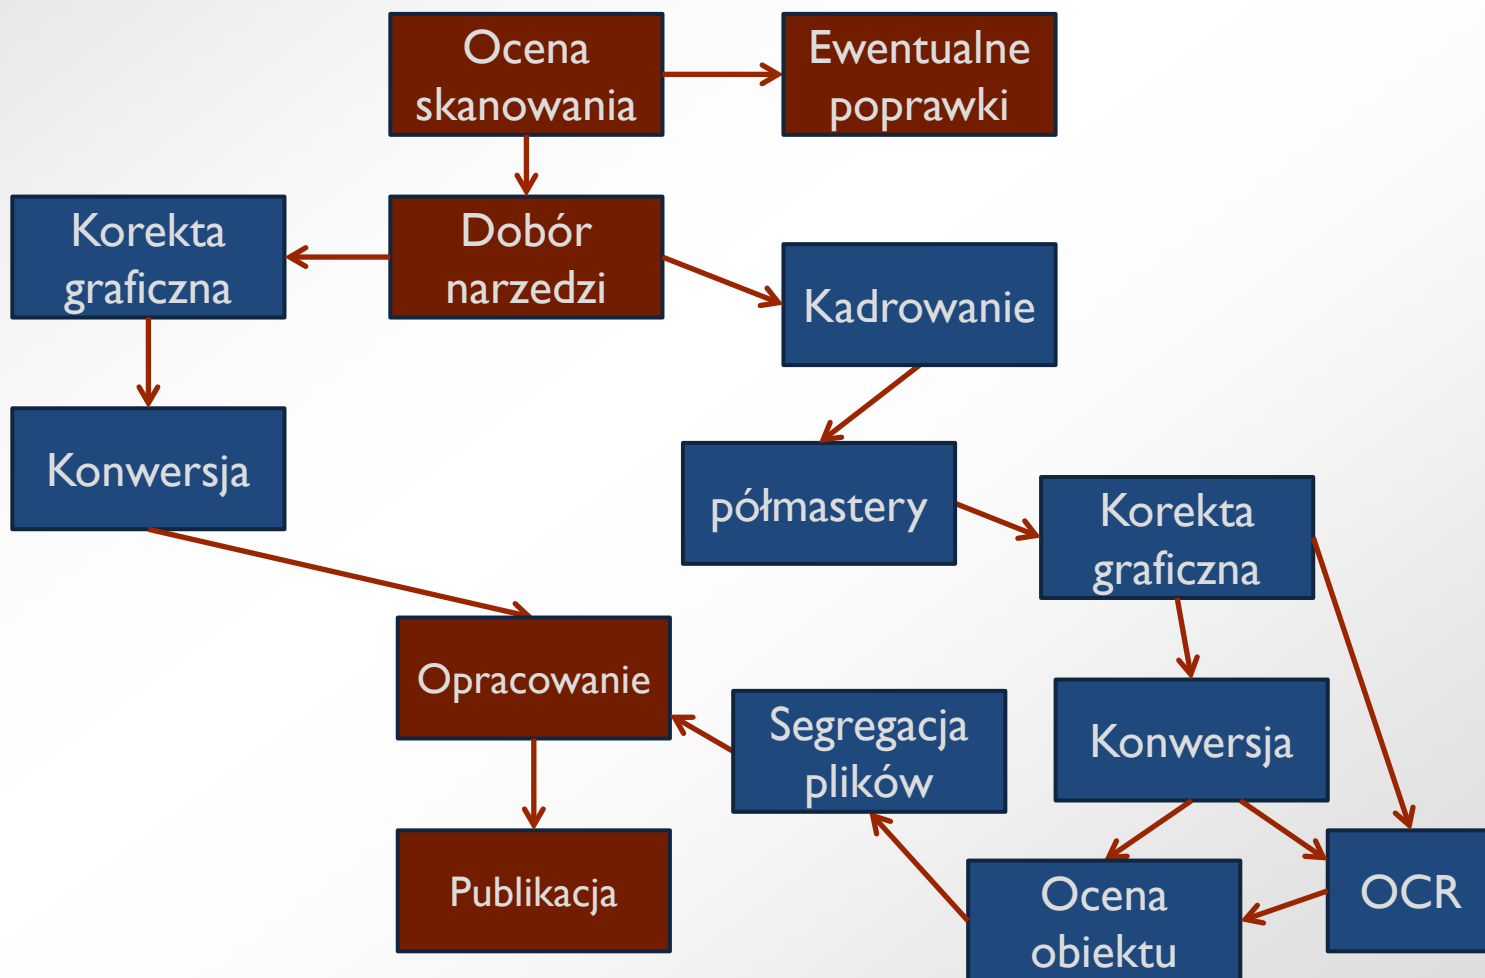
Ocena skanowania

Ewentualne poprawki

Korekta graficzna

Dobór narzedzi

Kadrowanie

Konwersja

półmastery

Korekta graficzna

Opracowanie

Segregacja plików

Konwersja

Publikacja

Ocena obiektu

OCR